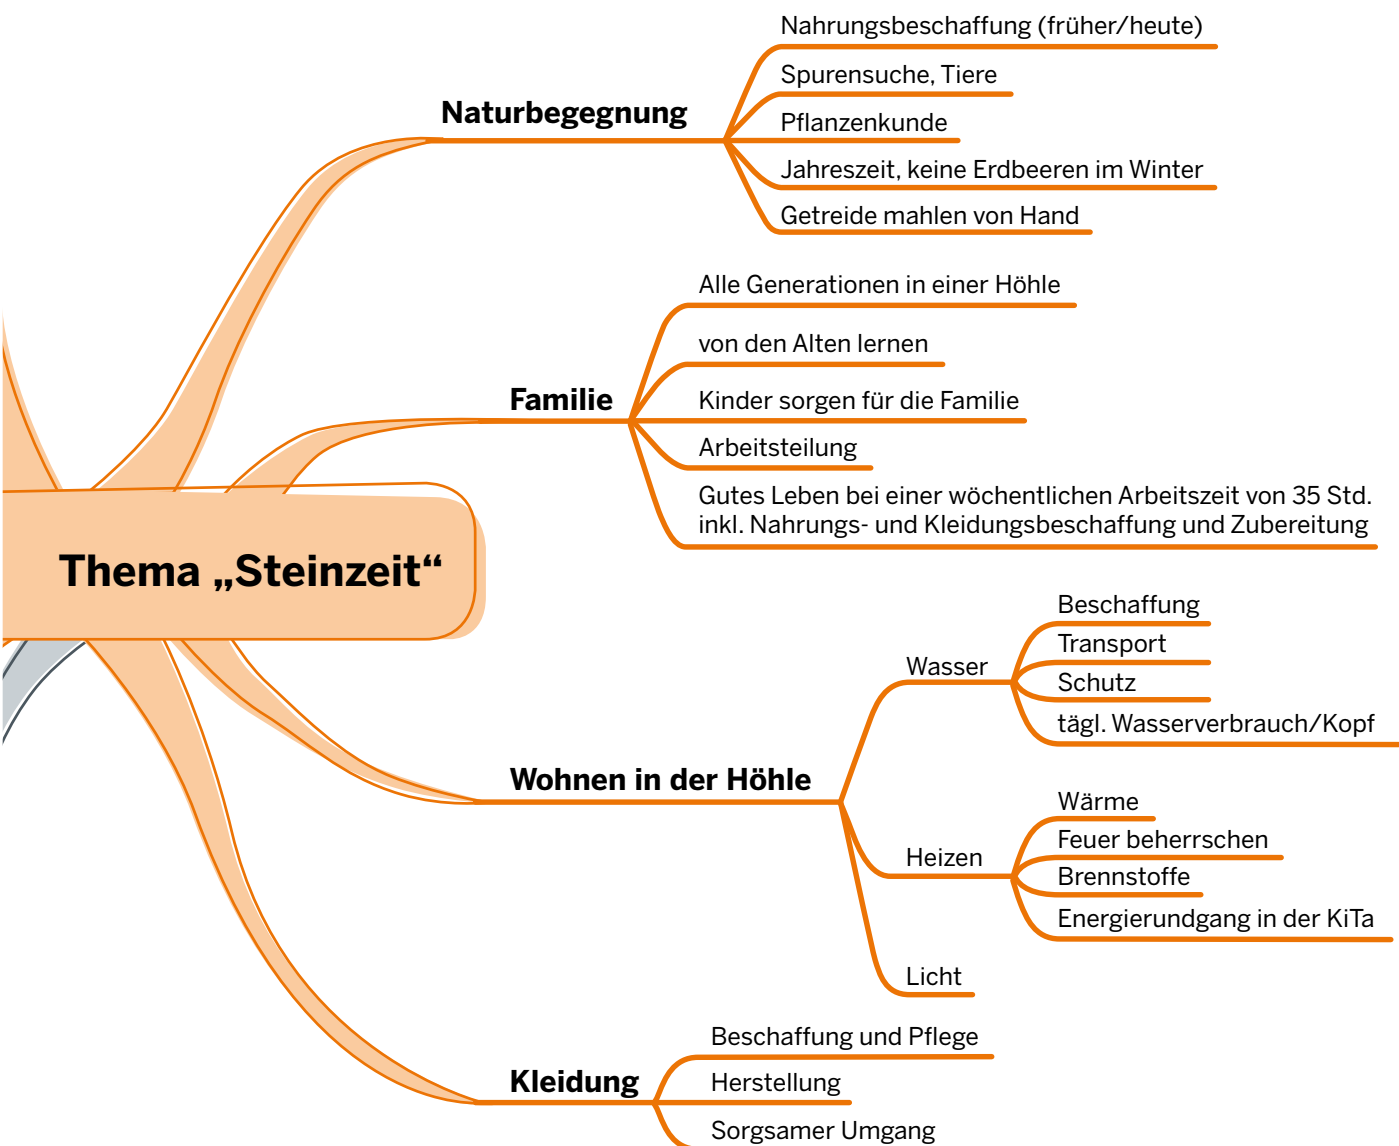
Thema „Steinzeit“

Naturbegegnung

Nahrungsbeschaffung (früher/heute)

Spurensuche, Tiere

Pflanzenkunde

Jahreszeit, keine Erdbeeren im Winter

Getreide mahlen von Hand

Familie

Alle Generationen in einer Höhle

von den Alten lernen

Kinder sorgen für die Familie

Arbeitsteilung

Gutes Leben bei einer wöchentlichen Arbeitszeit von 35 Std. inkl. Nahrungs- und Kleidungsbeschaffung und Zubereitung

Wohnen in der Höhle

Wasser

Beschaffung

Transport

Schutz

tägl. Wasserverbrauch/Kopf

Heizen

Wärme

Feuer beherrschen

Brennstoffe

Energierundgang in der KiTa

Licht

Kleidung

Beschaffung und Pflege

Herstellung

Sorgsamer Umgang